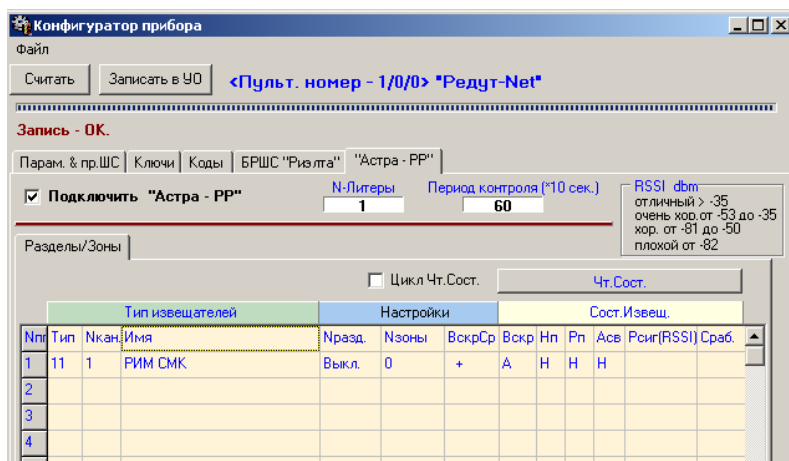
Конфигуратор прибора

Файл

Считать | Записать в УО | <Пульт. номер - 1/0/0> "Редут-Net"

Запись - ОК.

Парам. & пр.ШС | Ключи | Коды | БРШС "Риэлта" | "Астра - РР"

☑ Подключить "Астра - РР"

N-Литеры
1

Период контроля (*10 сек.)
60

RSSI dbm
отличный > -35
очень хор.от -53 до -35
хор. от -81 до -50
плохой от -82

Разделы/Зоны

☐ Цикл Чт.Сост.

Чт.Сост.

| | Тип извещателей | | | Настройки | | | Сост.Извещ. | | | | | |
|---|---|---|---|---|---|---|---|---|---|---|---|---|
| Nпп | Тип | Nкан. | Имя | Nразд. | Nзоны | ВскрСр | Вскр | Нп | Рп | Асв | Рсиг(RSSI) | Сраб. |
| 1 | 11 | 1 | РИМ СМК | Выкл. | 0 | + | А | Н | Н | Н | | |
| 2 | | | | | | | | | | | | |
| 3 | | | | | | | | | | | | |
| 4 | | | | | | | | | | | | |